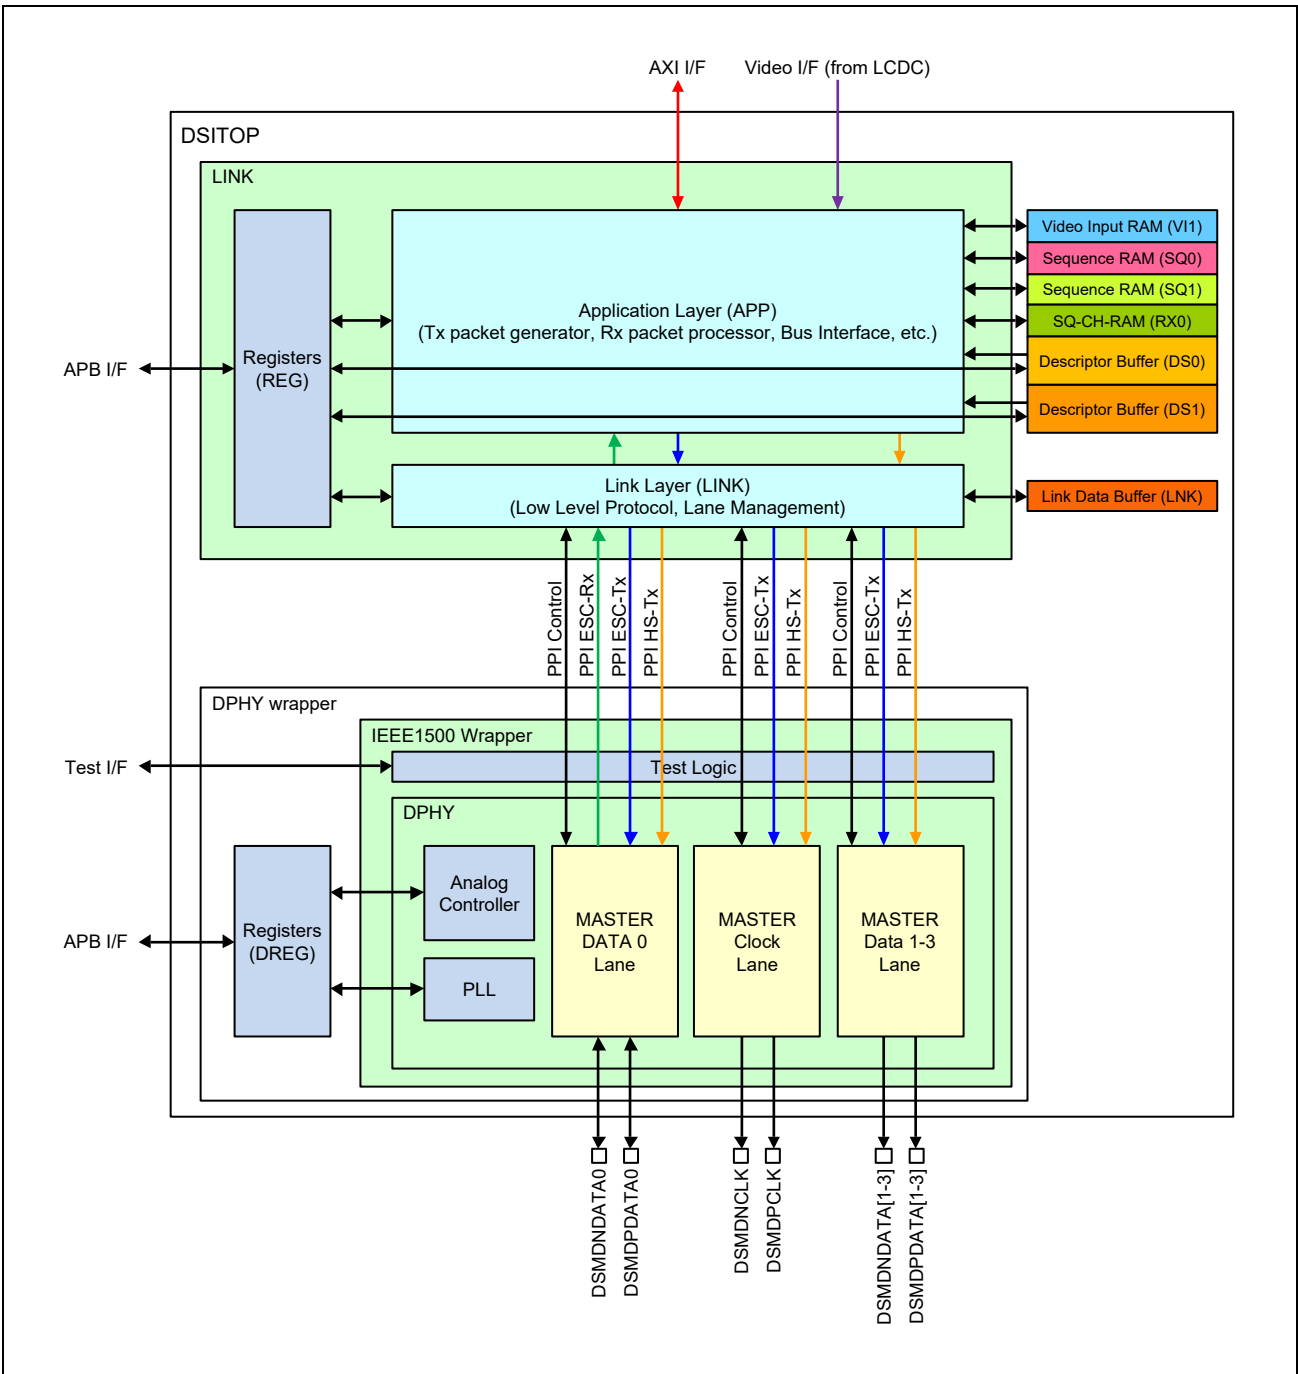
AXI I/F
Video I/F (from LCDC)

DSITOP

LINK

Registers (REG)

Application Layer (APP)
(Tx packet generator, Rx packet processor, Bus Interface, etc.)

Video Input RAM (VI1)
Sequence RAM (SQ0)
Sequence RAM (SQ1)
SQ-CH-RAM (RX0)
Descriptor Buffer (DS0)
Descriptor Buffer (DS1)

APB I/F

Link Layer (LINK)
(Low Level Protocol, Lane Management)

Link Data Buffer (LNK)

PPI Control
PPI ESC-Rx
PPI ESC-Tx
PPI HS-Tx
PPI Control
PPI ESC-Tx
PPI HS-Tx
PPI Control
PPI ESC-Tx
PPI HS-Tx

DPHY wrapper

IEEE1500 Wrapper

Test I/F

Test Logic

DPHY

Registers (DREG)

APB I/F

Analog Controller

PLL

MASTER DATA 0 Lane

MASTER Clock Lane

MASTER Data 1-3 Lane

DSMDNDATA0
DSMDPDATA0
DSMDNCLK
DSMDPCLK
DSMDNDATA[1-3]
DSMDPDATA[1-3]